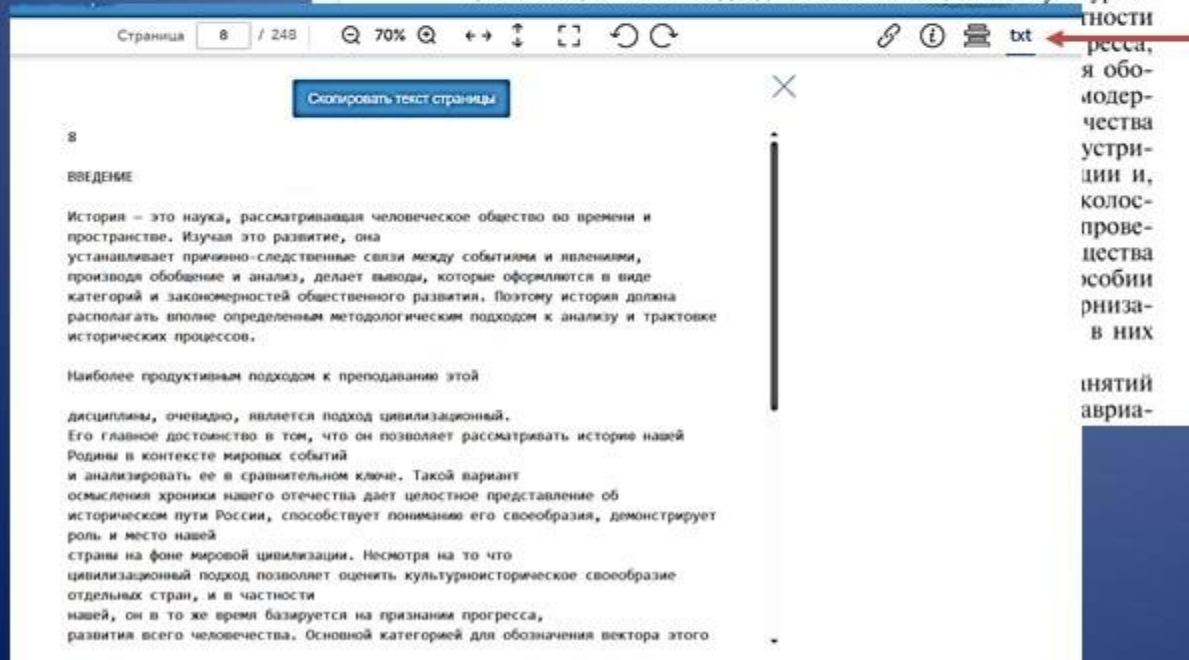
Страница 8 / 248 70% txt

Скопировать текст страницы

8

ВВЕДЕНИЕ

История – это наука, рассматривающая человеческое общество во времени и пространстве. Изучая это развитие, она устанавливает причинно-следственные связи между событиями и явлениями, производя обобщение и анализ, делает выводы, которые оформляются в виде категорий и закономерностей общественного развития. Поэтому история должна располагать вполне определенным методологическим подходом к анализу и трактовке исторических процессов.

Наиболее продуктивным подходом к преподаванию этой

дисциплины, очевидно, является подход цивилизационный. Его главное достоинство в том, что он позволяет рассматривать историю нашей Родины в контексте мировых событий и анализировать ее в сравнительном ключе. Такой вариант осмысления хроники нашего отечества дает целостное представление об историческом пути России, способствует пониманию его своеобразия, демонстрирует роль и место нашей страны на фоне мировой цивилизации. Несмотря на то что цивилизационный подход позволяет оценить культурноисторическое своеобразие отдельных стран, и в частности нашей, он в то же время базируется на признании прогресса, развития всего человечества. Основной категорией для обозначения вектора этого

тности
ресса,
я обо-
модер-
чества
устри-
ции и,
колос-
прове-
щества
особии
рниза-
в них

нятий
авриа-